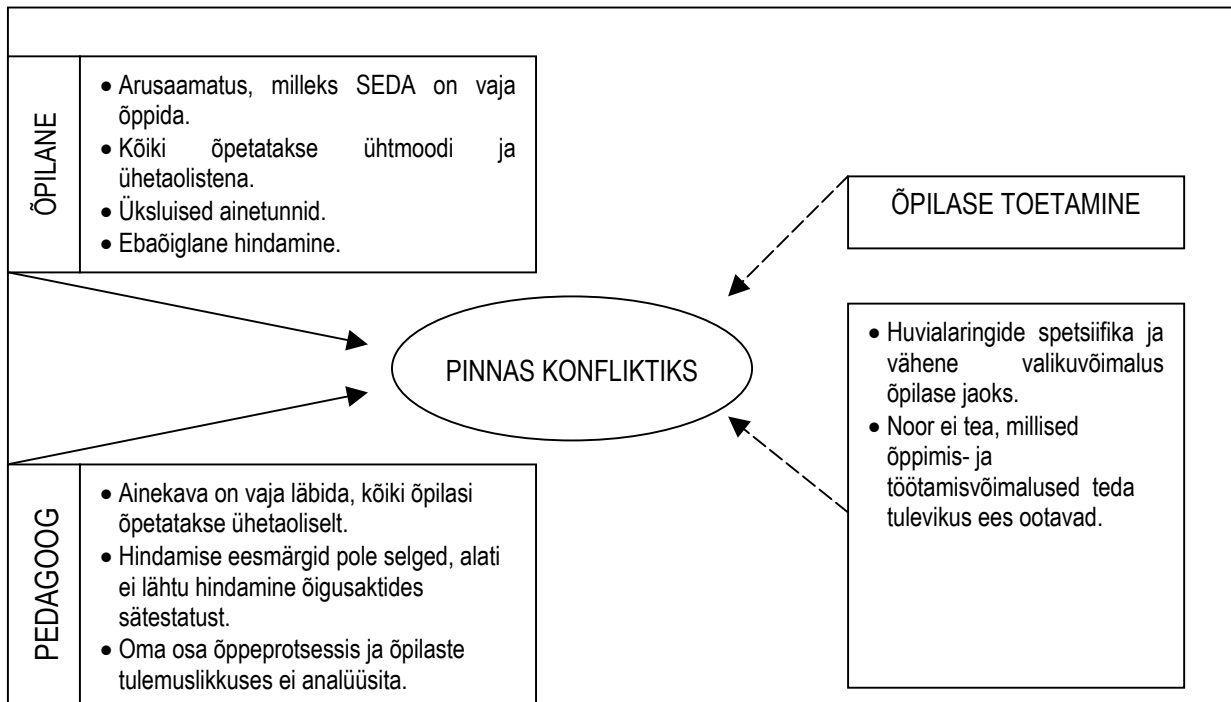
ÕPILANE

- Arusaamatus, milleks SEDA on vaja õppida.
- Kõiki õpetatakse ühtmoodi ja ühetaolistena.
- Üksluised ainetunnid.
- Ebaõiglane hindamine.

ÕPILASE TOETAMINE

PINNAS KONFLIKTIKS

- Huvialaringide spetsiifika ja vähene valikuvõimalus õpilase jaoks.
- Noor ei tea, millised õppimis- ja töötamisvõimalused teda tulevikus ees ootavad.

PEDAGOOG

- Ainekava on vaja läbida, kõiki õpilasi õpetatakse ühetaoliselt.
- Hindamise eesmärgid pole selged, alati ei lähtu hindamine õigusaktides sätestatust.
- Oma osa õppeprotsessis ja õpilaste tulemuslikkuses ei analüüsita.